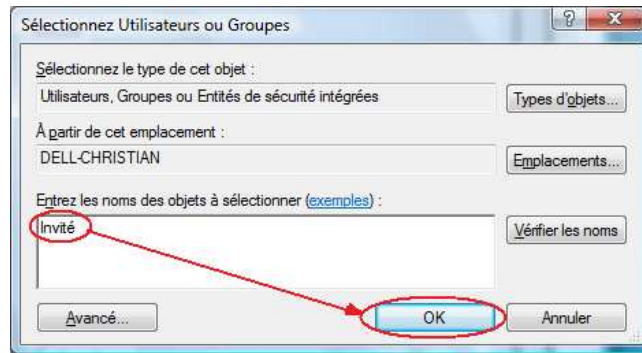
Sélectionnez Utilisateurs ou Groupes

?

Sélectionnez le type de cet objet :

Utilisateurs, Groupes ou Entités de sécurité intégrées

Types d'objets...

À partir de cet emplacement :

DELL-CHRISTIAN

Emplacements...

Entrez les noms des objets à sélectionner (exemples) :

Invité

Vérifier les noms

Avancé...

OK

Annuler